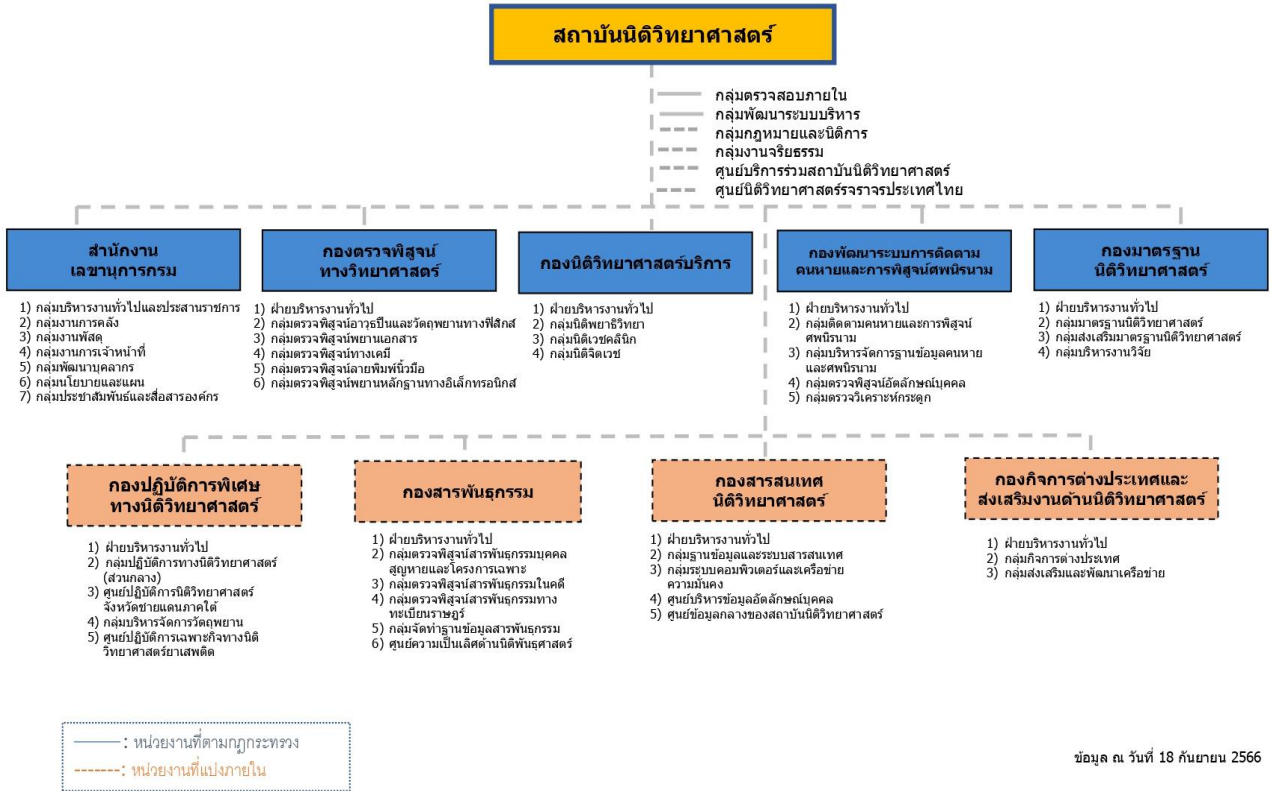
สถาบันนิติวิทยาศาสตร์

กลุ่มตรวจสอบภายใน
กลุ่มพัฒนาระบบบริหาร
กลุ่มกฎหมายและนิติการ
กลุ่มงานจริยธรรม
ศูนย์บริการร่วมสถาบันนิติวิทยาศาสตร์
ศูนย์นิติวิทยาศาสตร์ธราจารประเทศไทย

สำนักงานเลขานุการกรม
1) กลุ่มบริหารงานทั่วไปและประสานราชการ
2) กลุ่มงานการคลัง
3) กลุ่มงานพัสดุ
4) กลุ่มงานการเจ้าหน้าที่
5) กลุ่มพัฒนาบุคลากร
6) กลุ่มนโยบายและแผน
7) กลุ่มประชาสัมพันธ์และสื่อสารองค์กร

กองตรวจพิสูจน์ทางวิทยาศาสตร์
1) ฝ่ายบริหารงานทั่วไป
2) กลุ่มตรวจพิสูจน์อาวุธปืนและวัตถุพยานทางฟิสิกส์
3) กลุ่มตรวจพิสูจน์พยานเอกสาร
4) กลุ่มตรวจพิสูจน์ทางเคมี
5) กลุ่มตรวจพิสูจน์ลายพิมพ์นิ้วมือ
6) กลุ่มตรวจพิสูจน์พยานหลักฐานทางอิเล็กทรอนิกส์

กองนิติวิทยาศาสตร์บริการ
1) ฝ่ายบริหารงานทั่วไป
2) กลุ่มนิติพยาธิวิทยา
3) กลุ่มนิติเวชคลินิก
4) กลุ่มนิติจิตเวช

กองพัฒนาระบบการติดตามคนหายและการพิสูจน์ศพนิรนาม
1) ฝ่ายบริหารงานทั่วไป
2) กลุ่มติดตามคนหายและการพิสูจน์ศพนิรนาม
3) กลุ่มบริหารจัดการฐานข้อมูลคนหายและศพนิรนาม
4) กลุ่มตรวจพิสูจน์อัตลักษณ์บุคคล
5) กลุ่มตรวจวิเคราะห์กระดูก

กองมาตรฐานนิติวิทยาศาสตร์
1) ฝ่ายบริหารงานทั่วไป
2) กลุ่มมาตรฐานนิติวิทยาศาสตร์
3) กลุ่มส่งเสริมมาตรฐานนิติวิทยาศาสตร์
4) กลุ่มบริหารงานวิจัย

กองปฏิบัติการพิเศษทางนิติวิทยาศาสตร์
1) ฝ่ายบริหารงานทั่วไป
2) กลุ่มปฏิบัติการทางนิติวิทยาศาสตร์ (ส่วนกลาง)
3) ศูนย์ปฏิบัติการนิติวิทยาศาสตร์จังหวัดชายแดนภาคใต้
4) กลุ่มบริหารจัดการวัตถุพยาน
5) ศูนย์ปฏิบัติการเฉพาะกิจทางนิติวิทยาศาสตร์ยาเสพติด

กองสารพันธุกรรม
1) ฝ่ายบริหารงานทั่วไป
2) กลุ่มตรวจพิสูจน์สารพันธุกรรมบุคคลสูญหายและโครงการเฉพาะ
3) กลุ่มตรวจพิสูจน์สารพันธุกรรมในคดี
4) กลุ่มตรวจพิสูจน์สารพันธุกรรมทางทะเบียนราษฎร์
5) กลุ่มจัดทำฐานข้อมูลสารพันธุกรรม
6) ศูนย์ความเป็นเลิศด้านนิติพันธุศาสตร์

กองสารสนเทศนิติวิทยาศาสตร์
1) ฝ่ายบริหารงานทั่วไป
2) กลุ่มฐานข้อมูลและระบบสารสนเทศ
3) กลุ่มระบบคอมพิวเตอร์และเครือข่ายความมั่นคง
4) ศูนย์บริหารข้อมูลอัตลักษณ์บุคคล
5) ศูนย์ข้อมูลกลางของสถาบันนิติวิทยาศาสตร์

กองกิจการต่างประเทศและส่งเสริมงานด้านนิติวิทยาศาสตร์
1) ฝ่ายบริหารงานทั่วไป
2) กลุ่มกิจการต่างประเทศ
3) กลุ่มส่งเสริมและพัฒนาเครือข่าย

——: หน่วยงานที่ตามกฎกระทรวง
-------: หน่วยงานที่แบ่งภายใน

ข้อมูล ณ วันที่ 18 กันยายน 2566